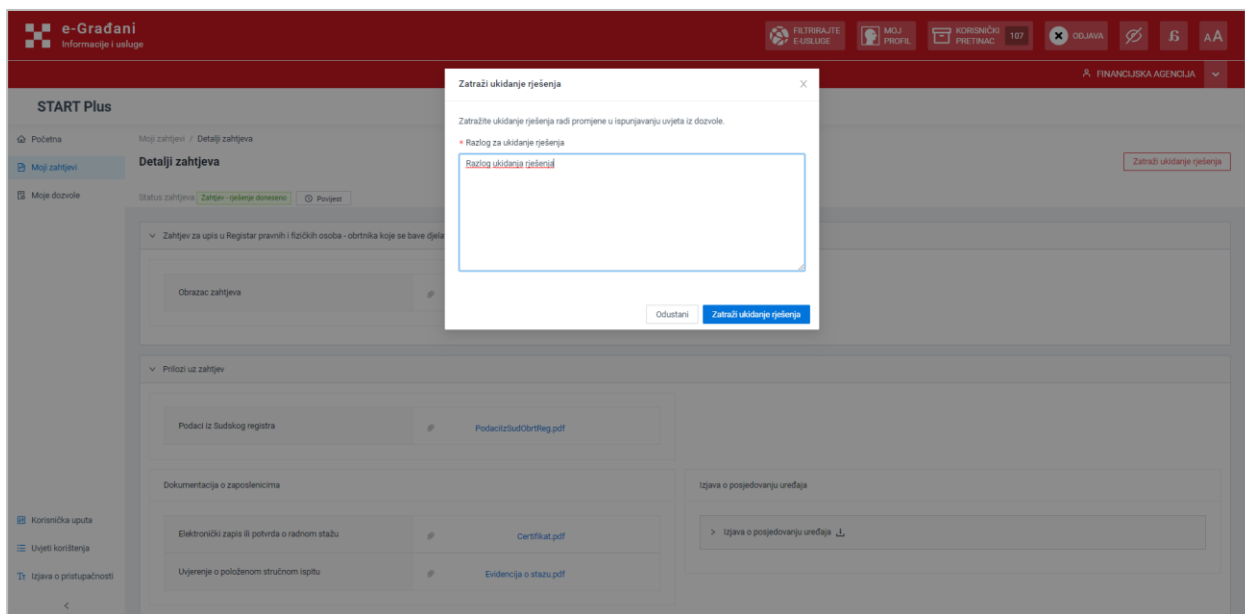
e-Građani
Informacije i usluge

FILTRIRAJTE E-USLUGE
MOJ PROFIL
KORISNIČKI PRETINAC 107
ODJAVA
AA

FINANCIJSKA AGENCIJA

START Plus

Početna
Moji zahtjevi
Moje dozvole

Moji zahtjevi / Detalji zahtjeva

Detalji zahtjeva

Status zahtjeva Zahtjev - rješenje doneseno Povijest

Zatraži ukidanje rješenja

Zahtjev za upis u Registar pravnih i fizičkih osoba - obrtnika koje se bave djela

Obrazac zahtjeva

Prilozi uz zahtjev

Podaci iz Sudskog registra PodaciIzSudObrtReg.pdf

Dokumentacija o zaposlenicima

Elektronički zapis ili potvrda o radnom stažu Certifikat.pdf

Uvjerenje o položenom stručnom ispitu Evidencija o stažu.pdf

Izjava o posjedovanju uređaja

> Izjava o posjedovanju uređaja

Korisnička uputa
Uvjeti korištenja
Izjava o pristupačnosti

Zatraži ukidanje rješenja

Zatražite ukidanje rješenja radi promjene u ispunjavanju uvjeta iz dozvole.

* Razlog za ukidanje rješenja

Razlog ukidanja rješenja

Odustani
Zatraži ukidanje rješenja